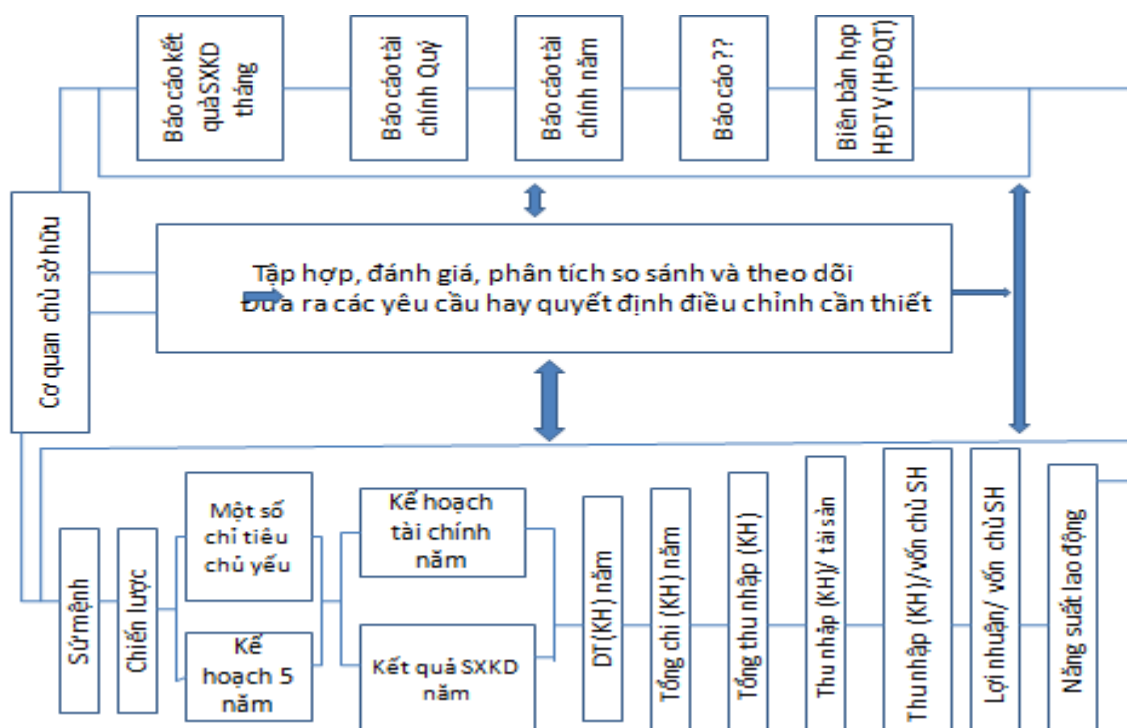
Báo cáo kết quả SXKD tháng

Báo cáo tài chính Quý

Báo cáo tài chính năm

Báo cáo ??

Biên bản họp HĐTV (HĐQT)

Cơ quan chủ sở hữu

Tập hợp, đánh giá, phân tích so sánh và theo dõi
Đưa ra các yêu cầu hay quyết định điều chỉnh cần thiết

Sứ mệnh

Chiến lược

Một số chỉ tiêu chủ yếu

Kế hoạch 5 năm

Kế hoạch tài chính năm

Kết quả SXKD năm

DT (KH) năm

Tổng chi (KH) năm

Tổng thu nhập (KH)

Thu nhập (KH)/ tài sản

Thu nhập (KH)/vốn chủ SH

Lợi nhuận/ vốn chủ SH

Năng suất lao động